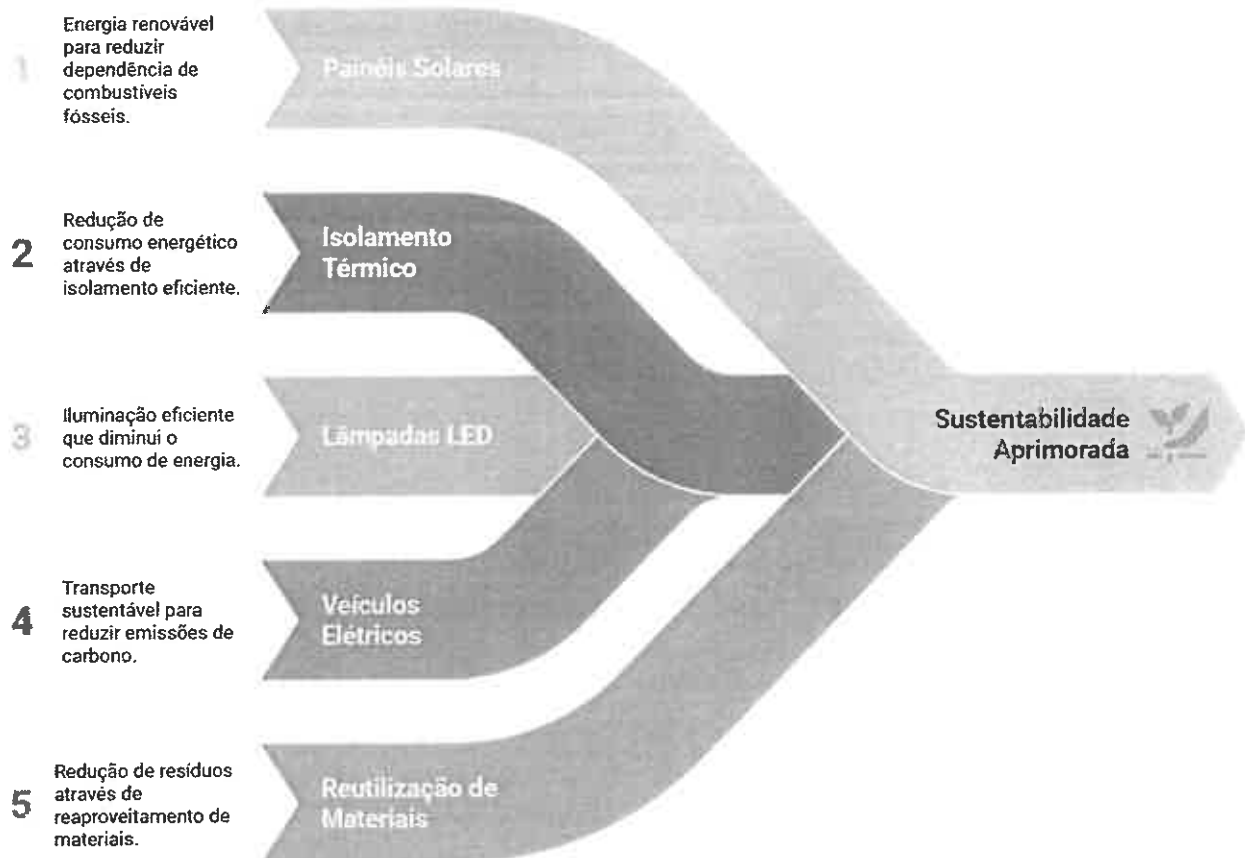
1 Energia renovável para reduzir dependência de combustíveis fósseis.

Painéis Solares

2 Redução de consumo energético através de isolamento eficiente.

Isolamento Térmico

3 Iluminação eficiente que diminui o consumo de energia.

Lâmpadas LED

4 Transporte sustentável para reduzir emissões de carbono.

Veículos Elétricos

5 Redução de resíduos através de reaproveitamento de materiais.

Reutilização de Materiais

Sustentabilidade Aprimorada